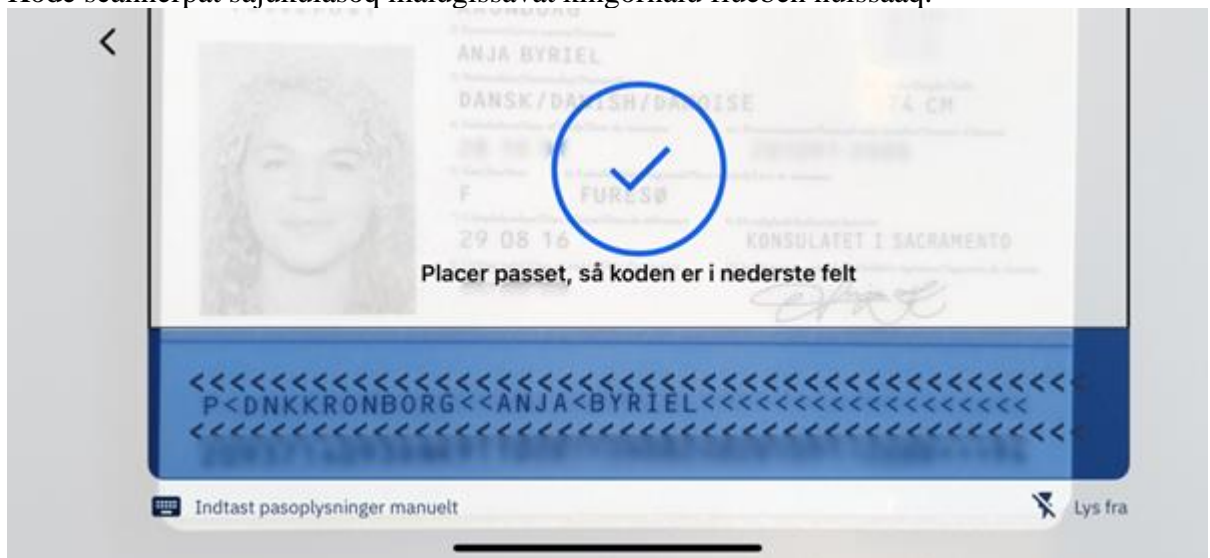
Kode scannerpat sajuaatasoq malugissavat iluuorluta nacoon naissaaq.

<

ANJA BYRIEL

DANSK/DANISH/DANOISE

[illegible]4 CM

F

FURESØ

29 08 16

KONSULATET I SACRAMENTO

Placer passet, så koden er i nederste felt

<<<<<<<<<<<<<<<<<<<<<<<<<<<<<<<<<<<<<<<<<<<<
P<DNKKRONBORG<<ANJA<BYRIEL<<<<<<<<<<<<<<<<<<<
<<<<<<<<<<<<<<<<<<<<<<<<<<<<<<<<<<<<<<<<<<<<
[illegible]

Indtast pasoplysninger manuelt

Lys fra